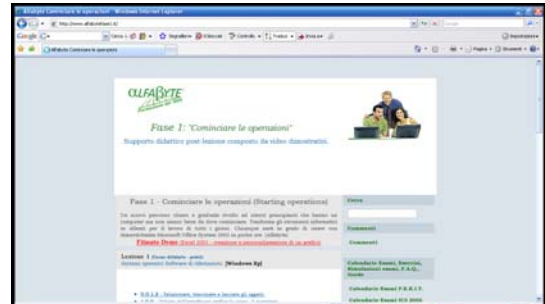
Alfabyte Cominciare le operazioni - Windows Internet Explorer

http://www.alfabytetaxi.it/

Google

Alfabyte Cominciare le operazioni

ALFABYTE

Fase 1: "Cominciare le operazioni"

Supporto didattico post-lezione composto da video dimostrativi.

Fase 1 - Cominciare le operazioni (Starting operations)

Cerca

Commenti

Commenti

Filmato Demo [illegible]

Lezione 1 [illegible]

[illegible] [Windows Xp]

Calendario Esami, Esercizi, Simulazioni esami, F.A.Q., Guide

Calendario Esami F.B.R.I.T.

Calendario Esami ECDL 2006